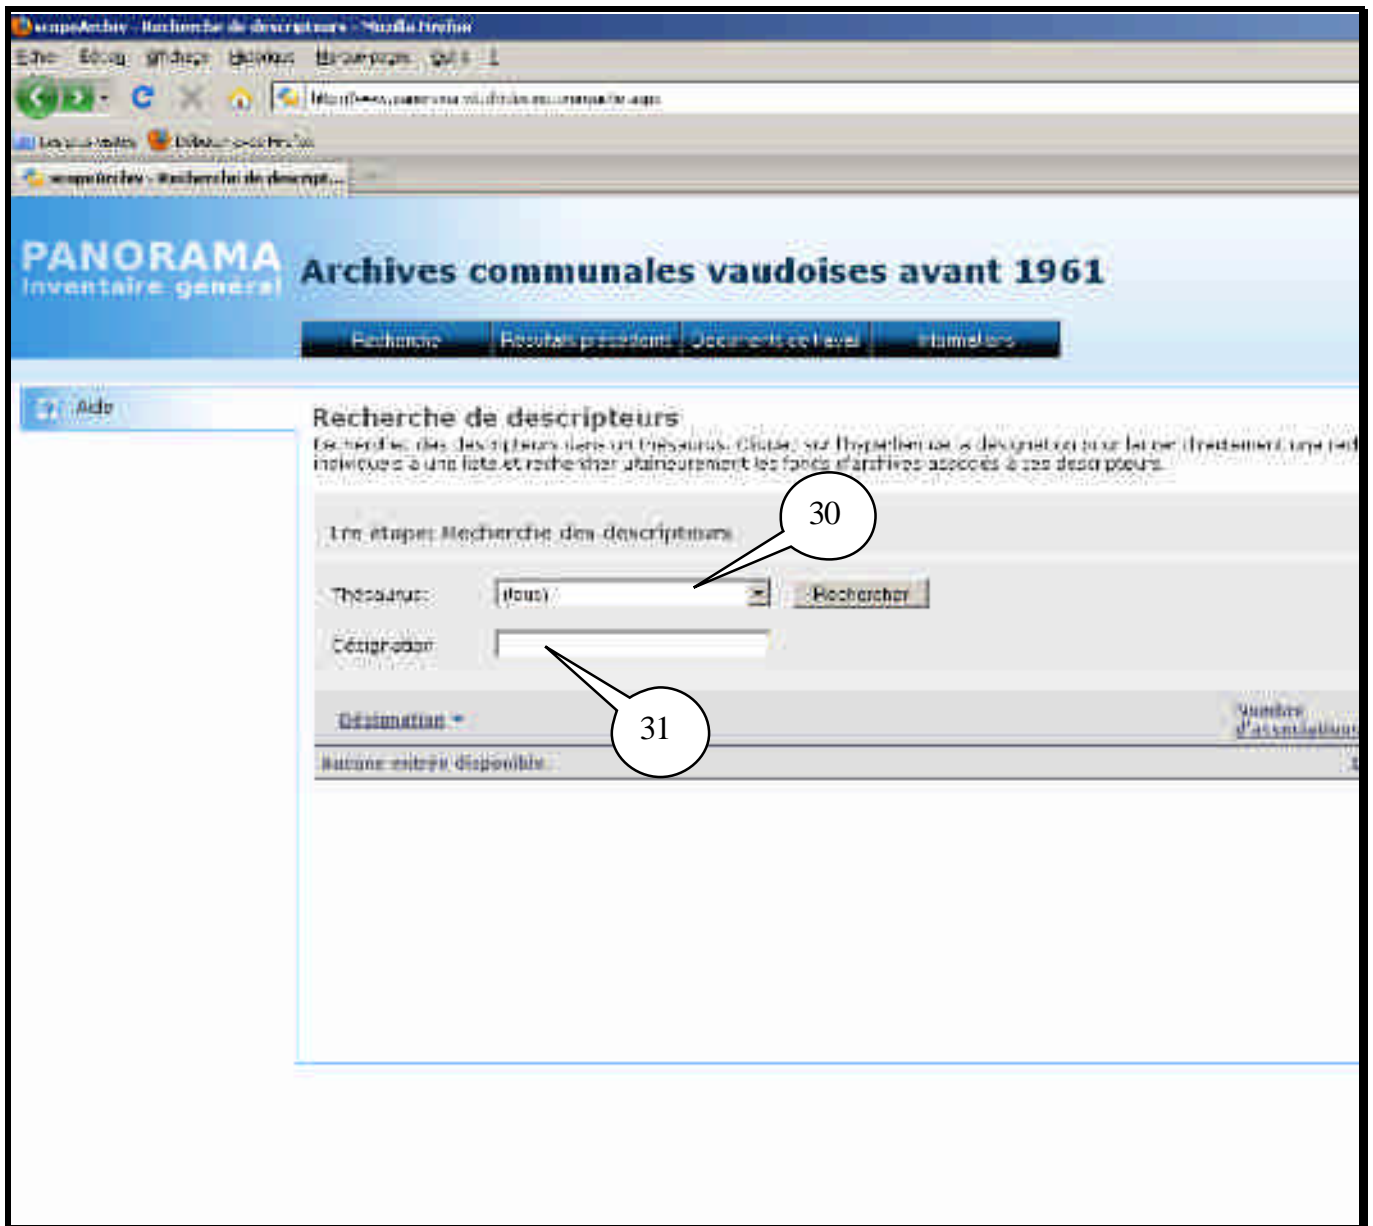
scopeArchiv - Recherche de descripteurs - Mozilla Firefox

Fichier Édition Affichage Historique Marque-pages Outils ?

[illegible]

Les plus visités Débuter avec Firefox

scopeArchiv - Recherche de descript...

PANORAMA
inventaire général

Archives communales vaudoises avant 1961

Recherche | Résultats précédents | Documents de l'envoi | Formulaires

Aide

Recherche de descripteurs

Recherchez des descripteurs dans un thésaurus. Cliquez sur l'hyperlien sur le descripteur pour lancer directement une rech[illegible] individuels à une liste et rechercher ultérieurement les fonds d'archives associés à ces descripteurs.

1re étape: Recherche des descripteurs

30

Thésaurus: (tous) Rechercher

Désignation:

31

Désignation

Nombre d'associations

Aucune entrée disponible